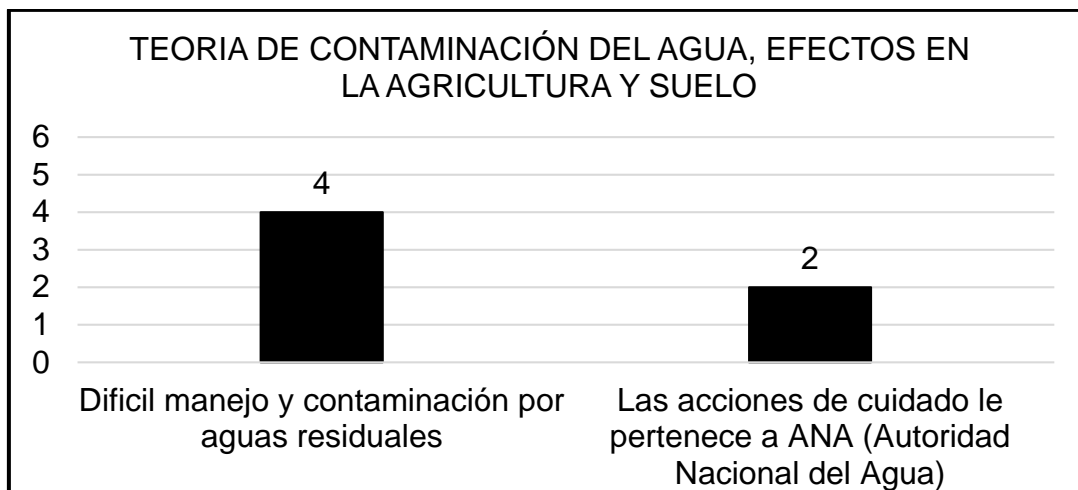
TEORIA DE CONTAMINACIÓN DEL AGUA, EFECTOS EN LA AGRICULTURA Y SUELO

6
5
4
3
2
1
0

4

2

Dificil manejo y contaminación por aguas residuales

Las acciones de cuidado le pertenece a ANA (Autoridad Nacional del Agua)